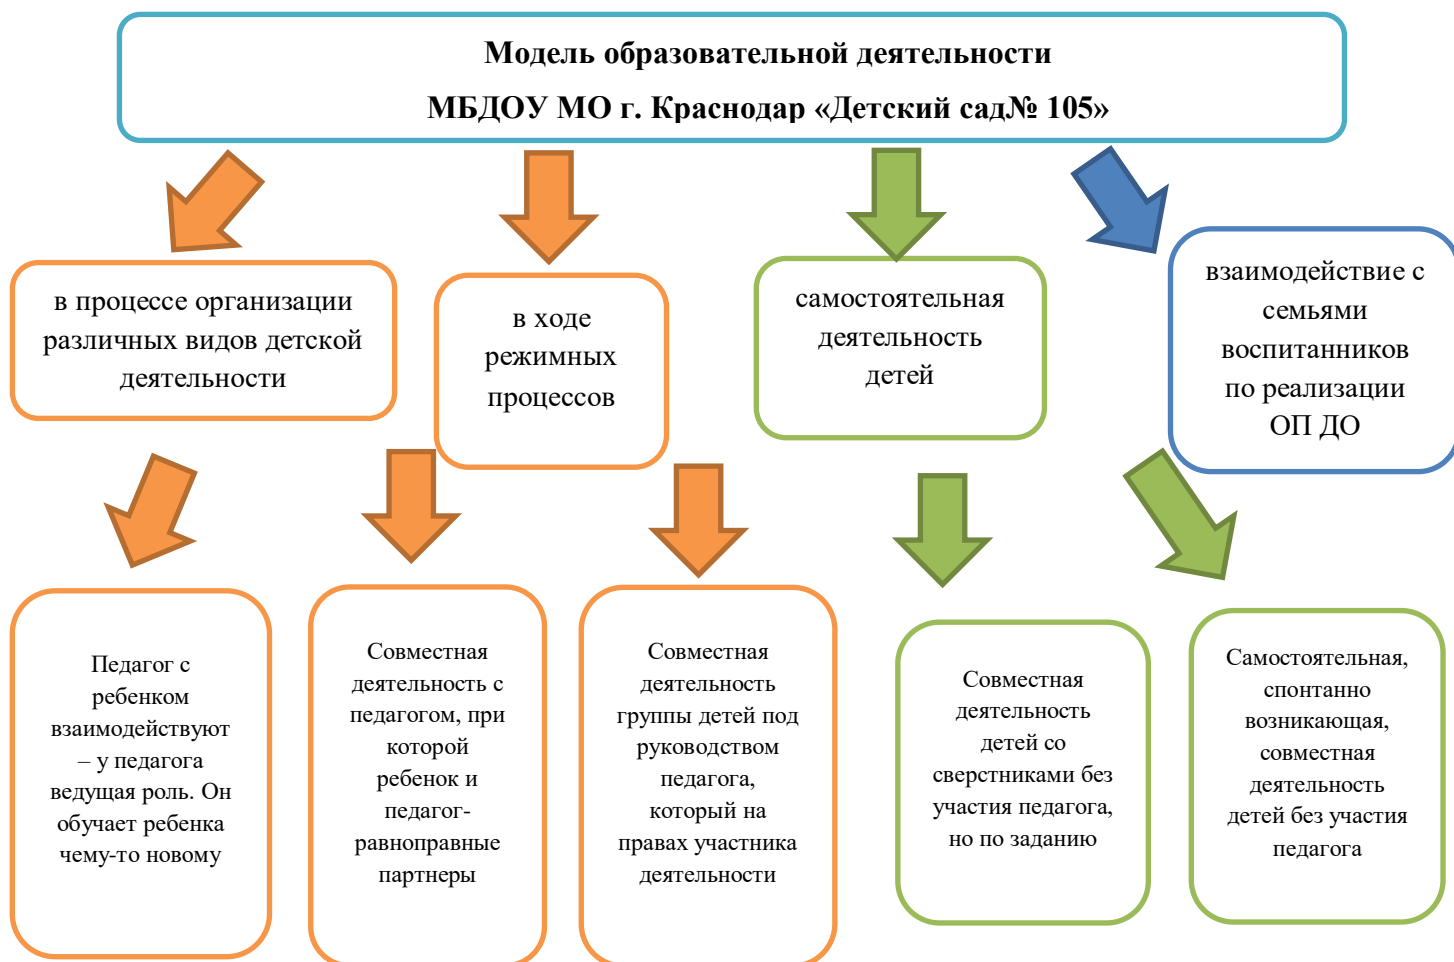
Модель образовательной деятельности

МБДОУ МО г. Краснодар «Детский сад№ 105»

в процессе организации различных видов детской деятельности

в ходе режимных процессов

самостоятельная деятельность детей

взаимодействие с семьями воспитанников по реализации ОП ДО

Педагог с ребенком взаимодействуют – у педагога ведущая роль. Он обучает ребенка чему-то новому

Совместная деятельность с педагогом, при которой ребенок и педагог-равноправные партнеры

Совместная деятельность группы детей под руководством педагога, который на правах участника деятельности

Совместная деятельность детей со сверстниками без участия педагога, но по заданию

Самостоятельная, спонтанно возникающая, совместная деятельность детей без участия педагога